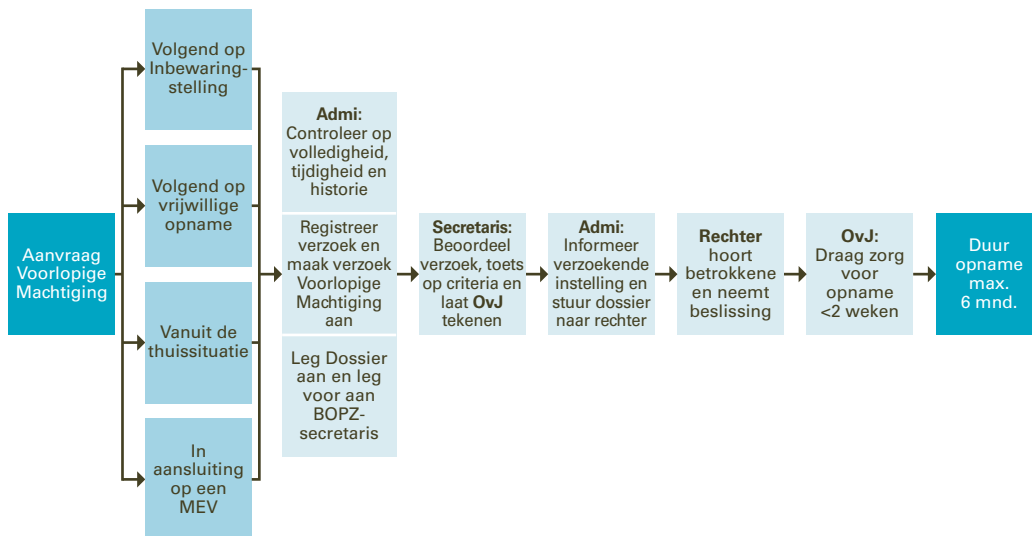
Aanvraag Voorlopige Machtiging

Volgend op Inbewaringstelling

Volgend op vrijwillige opname

Vanuit de thuissituatie

In aansluiting op een MEV

Admi: Controleer op volledigheid, tijdigheid en historie

Registreer verzoek en maak verzoek Voorlopige Machtiging aan

Leg Dossier aan en leg voor aan BOPZ-secretaris

Secretaris: Beoordeel verzoek, toets op criteria en laat OvJ tekenen

Admi: Informeer verzoekende instelling en stuur dossier naar rechter

Rechter hoort betrokkene en neemt beslissing

OvJ: Draag zorg voor opname <2 weken

Duur opname max. 6 mnd.